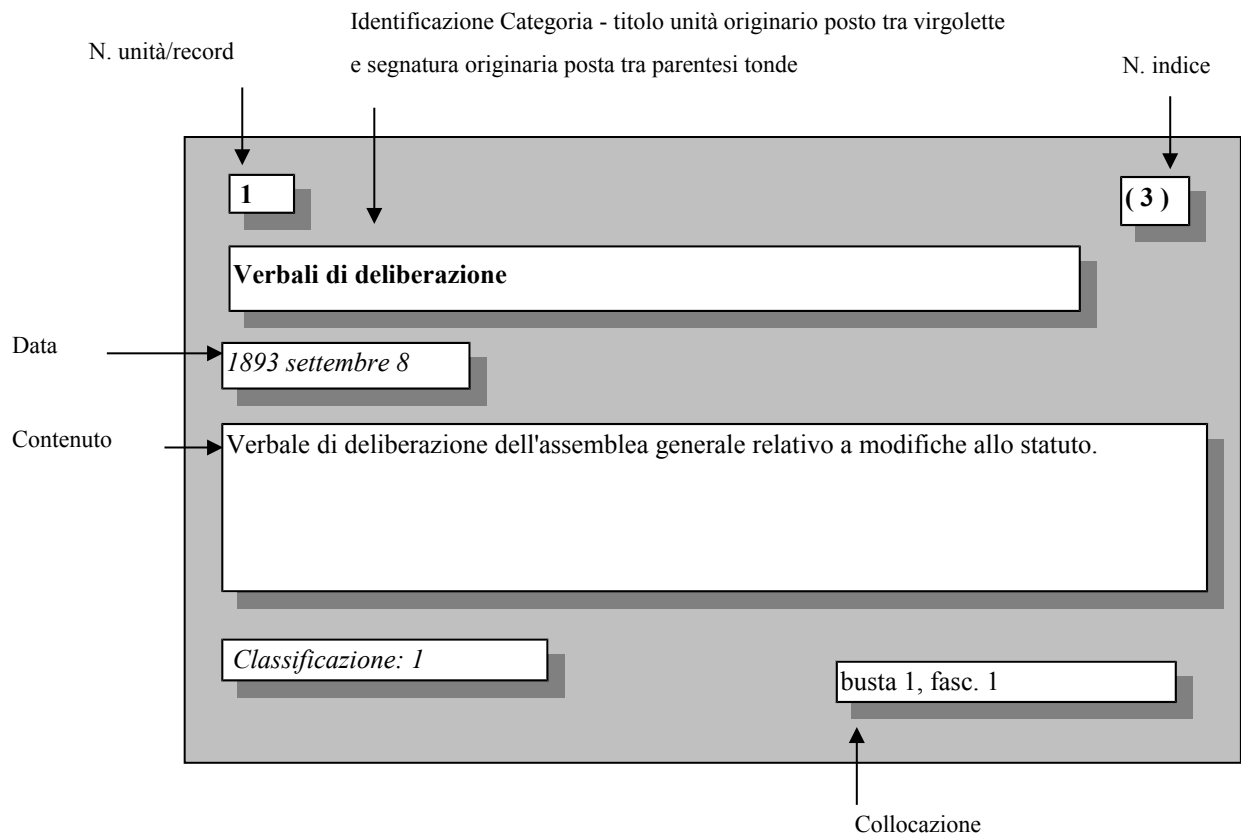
Identificazione Categoria - titolo unità originario posto tra virgolette e segnatura originaria posta tra parentesi tonde

N. unità/record

N. indice

1

( 3 )

Verbali di deliberazione

Data

1893 settembre 8

Contenuto

Verbale di deliberazione dell'assemblea generale relativo a modifiche allo statuto.

Classificazione: 1

busta 1, fasc. 1

Collocazione